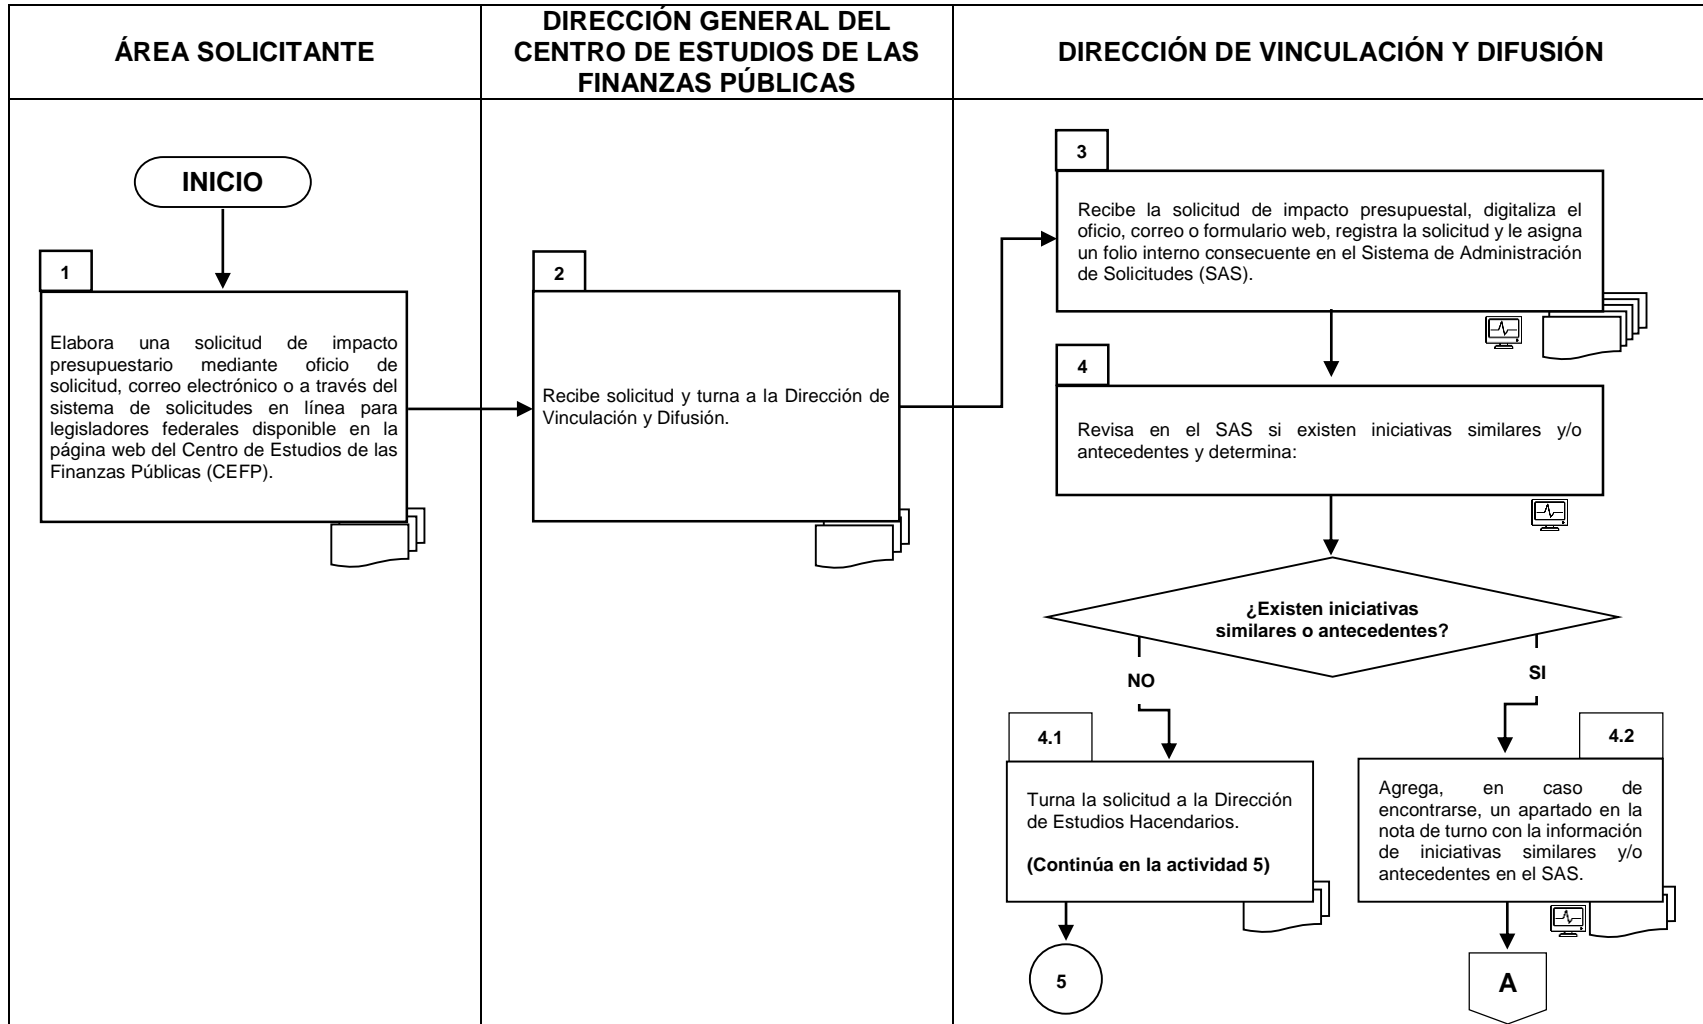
ÁREA SOLICITANTE

DIRECCIÓN GENERAL DEL CENTRO DE ESTUDIOS DE LAS FINANZAS PÚBLICAS

DIRECCIÓN DE VINCULACIÓN Y DIFUSIÓN

INICIO

1

Elabora una solicitud de impacto presupuestario mediante oficio de solicitud, correo electrónico o a través del sistema de solicitudes en línea para legisladores federales disponible en la página web del Centro de Estudios de las Finanzas Públicas (CEFP).

2

Recibe solicitud y turna a la Dirección de Vinculación y Difusión.

3

Recibe la solicitud de impacto presupuestal, digitaliza el oficio, correo o formulario web, registra la solicitud y le asigna un folio interno consecuente en el Sistema de Administración de Solicitudes (SAS).

4

Revisa en el SAS si existen iniciativas similares y/o antecedentes y determina:

¿Existen iniciativas similares o antecedentes?

NO

SI

4.1

Turna la solicitud a la Dirección de Estudios Hacendarios.

(Continúa en la actividad 5)

4.2

Agrega, en caso de encontrarse, un apartado en la nota de turno con la información de iniciativas similares y/o antecedentes en el SAS.

5

A